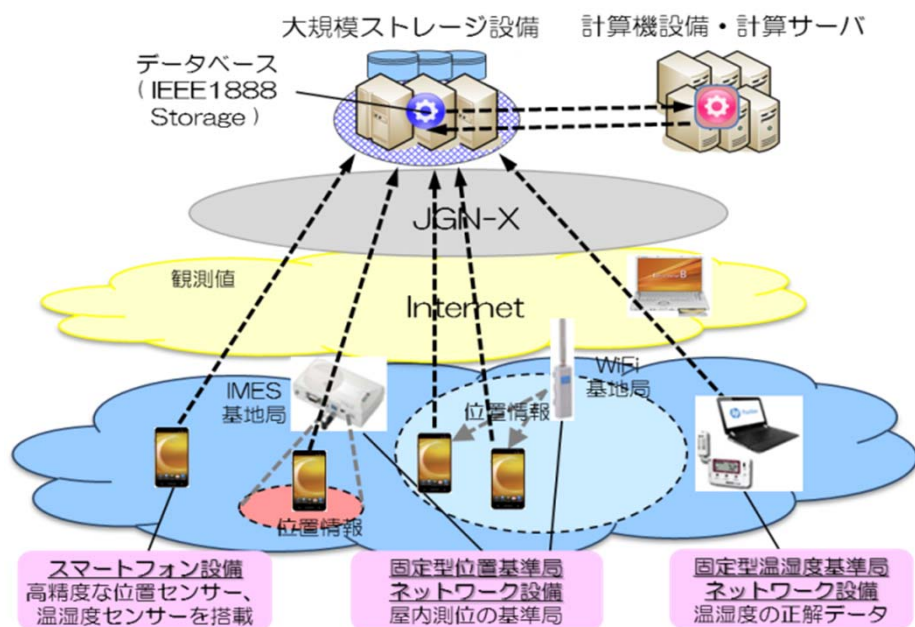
大規模ストレージ設備

計算機設備・計算サーバ

データベース
（IEEE1888
Storage）

JGN-X

観測値

Internet

IMES
基地局

WiFi
基地局

位置情報

位置情報

スマートフォン設備
高精度な位置センサー、
温湿度センサーを搭載

固定型位置基準局
ネットワーク設備
屋内測位の基準局

固定型温湿度基準局
ネットワーク設備
温湿度の正解データ